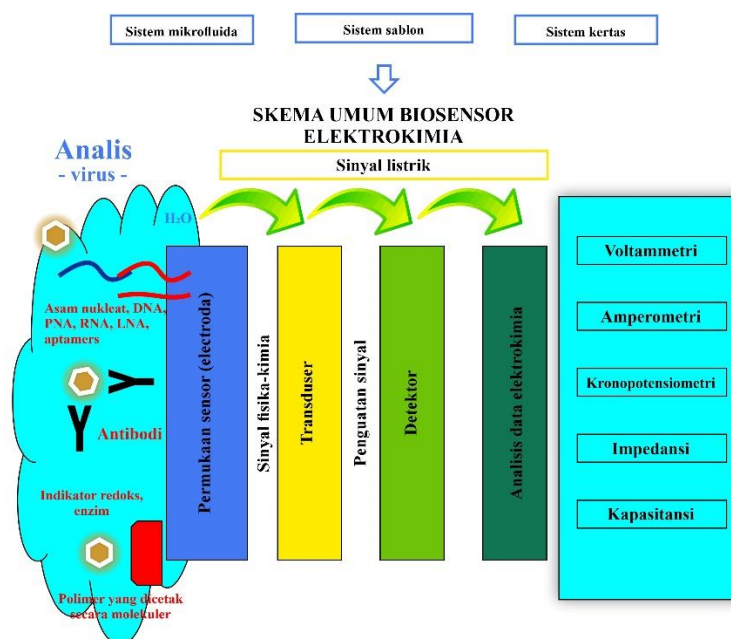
Sistem mikrofluida

Sistem sablon

Sistem kertas

SKEMA UMUM BIOSENSOR ELEKTROKIMIA

Sinyal listrik

Analis
- virus -

$H_2O$

Asam nukleat, DNA, PNA, RNA, LNA, aptamers

Antibodi

Indikator redoks, enzim

Polimer yang dicetak secara molekuler

Permukaan sensor (electroda)

Sinyal fisika-kimia

Transduser

Penguatan sinyal

Detektor

Analisis data elektrokimia

Voltammetri

Amperometri

Kronopotensiometri

Impedansi

Kapasitansi